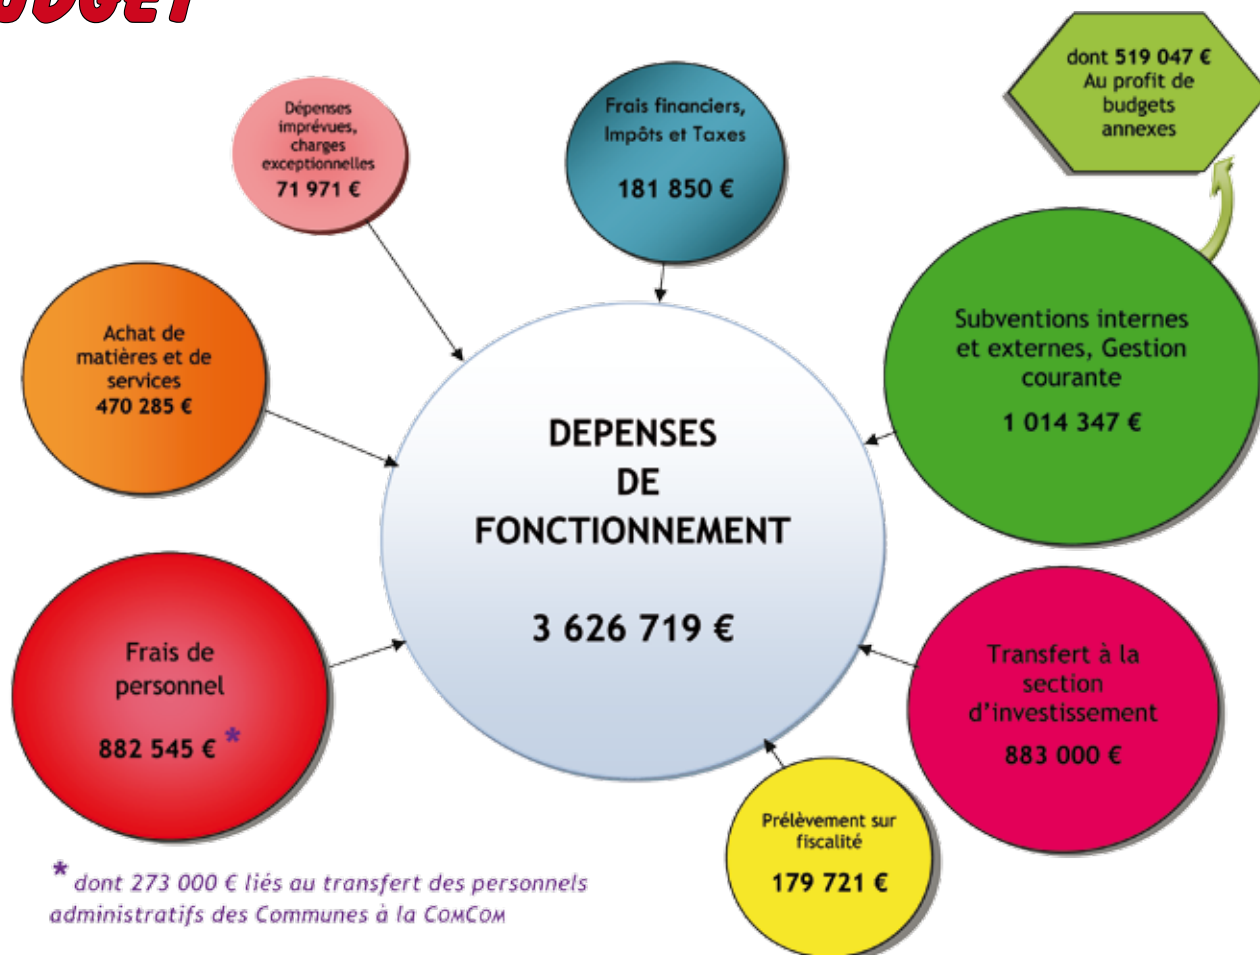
UDGET

Dépenses imprévues, charges exceptionnelles
71 971 €

Frais financiers, Impôts et Taxes
181 850 €

dont 519 047 € Au profit de budgets annexes

Achat de matières et de services
470 285 €

Subventions internes et externes, Gestion courante
1 014 347 €

DEPENSES DE FONCTIONNEMENT

3 626 719 €

Frais de personnel
882 545 € *

Transfert à la section d'investissement
883 000 €

Prélèvement sur fiscalité
179 721 €

* dont 273 000 € liés au transfert des personnels administratifs des Communes à la ComCom